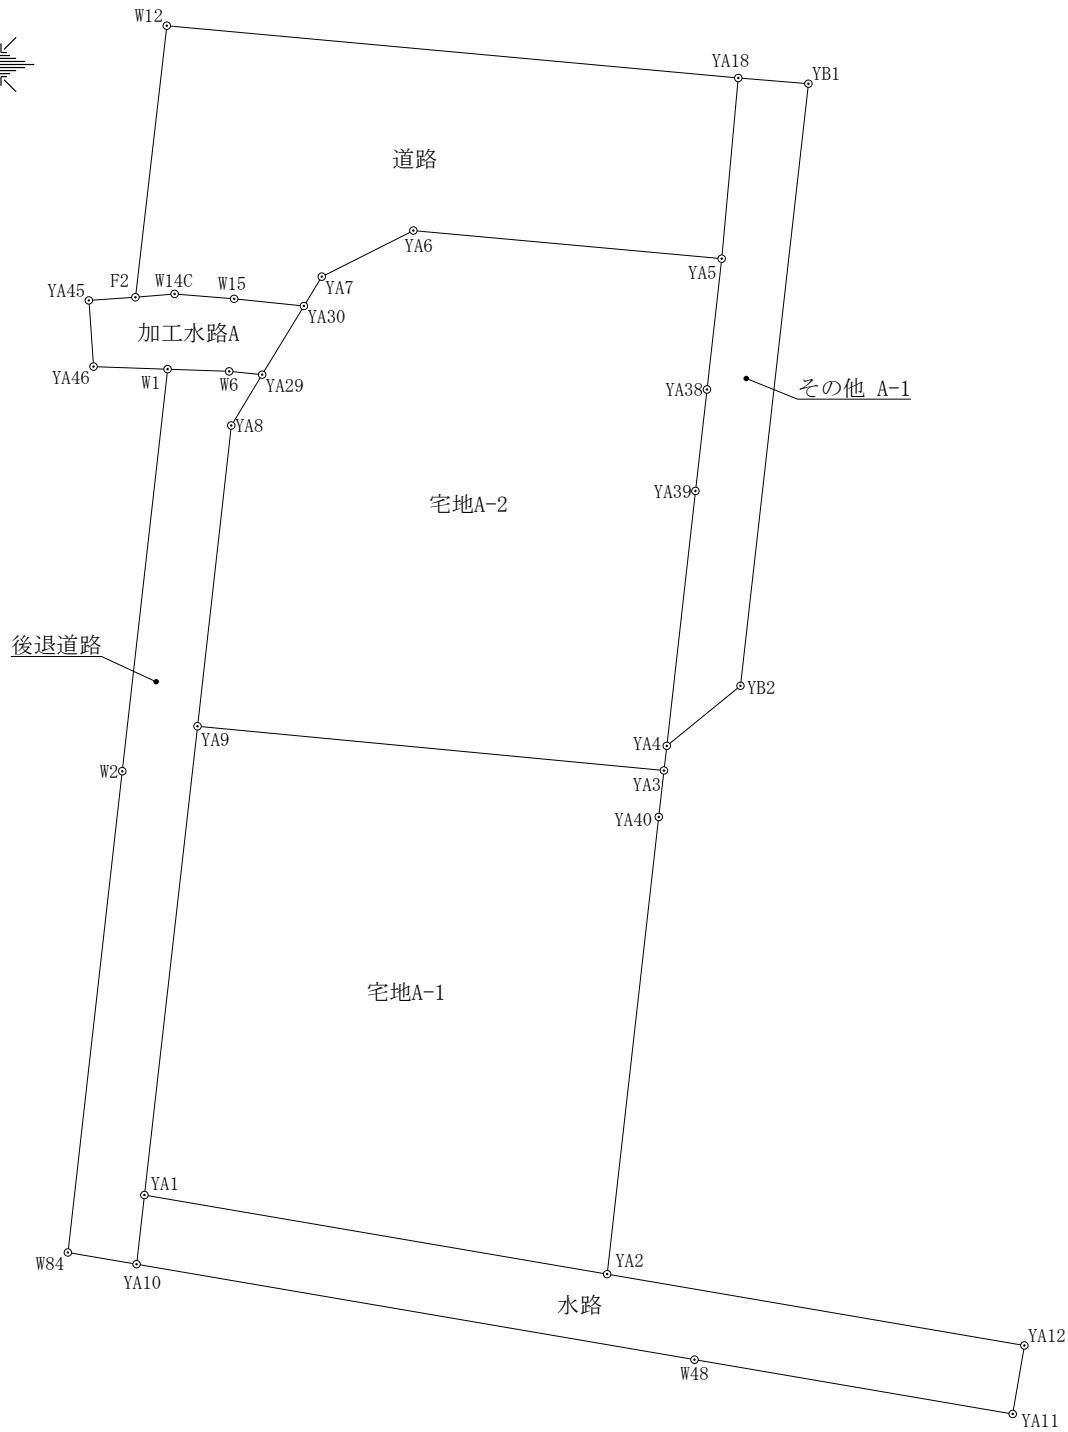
W12

YA18

YB1

道路

YA6

YA5

YA45 F2 W14C W15 YA7

YA30

加工水路A

YA46 W1 W6 YA29

YA38

その他 A-1

YA8

YA39

宅地A-2

後退道路

YB2

YA9

YA4

W2

YA3

YA40

宅地A-1

YA1

W84

YA10

YA2

水路

YA12

W48

YA11